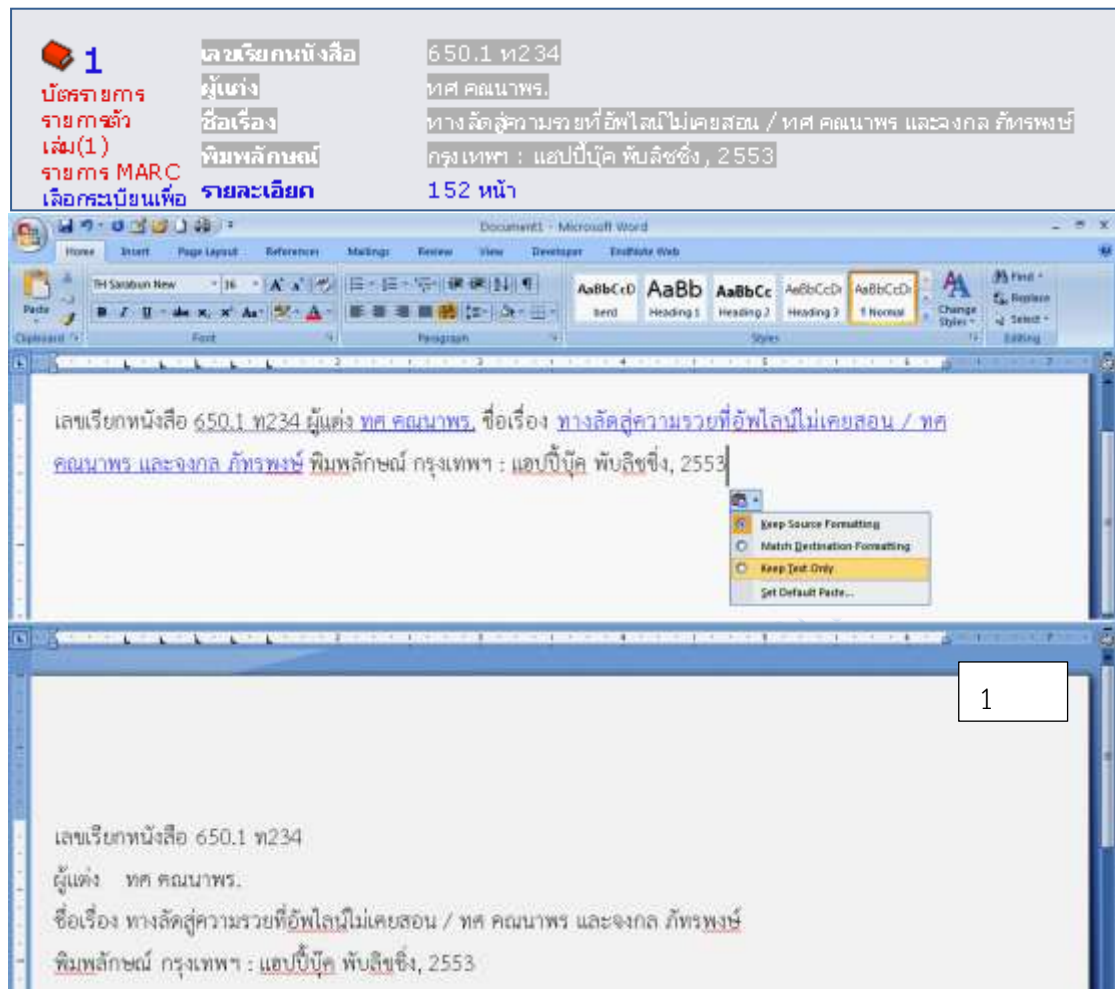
1
บัตรรายการ
รายการตัวเล่ม(1)
รายการ MARC
เลือกระเบียนเพื่อ

| | |
|---|---|
| เลขเรียกหนังสือ | 650.1 ท234 |
| ผู้แต่ง | ทศ คณนาพร. |
| ชื่อเรื่อง | ทางลัดสู่ความรวยที่อัพไลน์ไม่เคยสอน / ทศ คณนาพร และจงกล ภัทรพงษ์ |
| พิมพลักษณ์ | กรุงเทพฯ : แอปปี้บุ๊ค พับลิชชิ่ง, 2553 |
| รายละเอียด | 152 หน้า |

Document1 - Microsoft Word

Home Insert Page Layout References Mailings Review View Developer EndNote Web

Paste TH Sarabun New 16 AaBbCcD AaBb AaBbCc AaBbCcDc AaBbCcDc Change Styles Find Replace Select

Clipboard Font Paragraph Styles Editing

Bold Heading 1 Heading 2 Heading 3 ¶ Normal

เลขเรียกหนังสือ 650.1 ท234 ผู้แต่ง ทศ คณนาพร. ชื่อเรื่อง ทางลัดสู่ความรวยที่อัพไลน์ไม่เคยสอน / ทศ คณนาพร และจงกล ภัทรพงษ์ พิมพลักษณ์ กรุงเทพฯ : แอปปี้บุ๊ค พับลิชชิ่ง, 2553

Keep Source Formatting
Match Destination Formatting
Keep Text Only
Set Default Paste...

1

เลขเรียกหนังสือ 650.1 ท234

ผู้แต่ง ทศ คณนาพร.

ชื่อเรื่อง ทางลัดสู่ความรวยที่อัพไลน์ไม่เคยสอน / ทศ คณนาพร และจงกล ภัทรพงษ์

พิมพลักษณ์ กรุงเทพฯ : แอปปี้บุ๊ค พับลิชชิ่ง, 2553